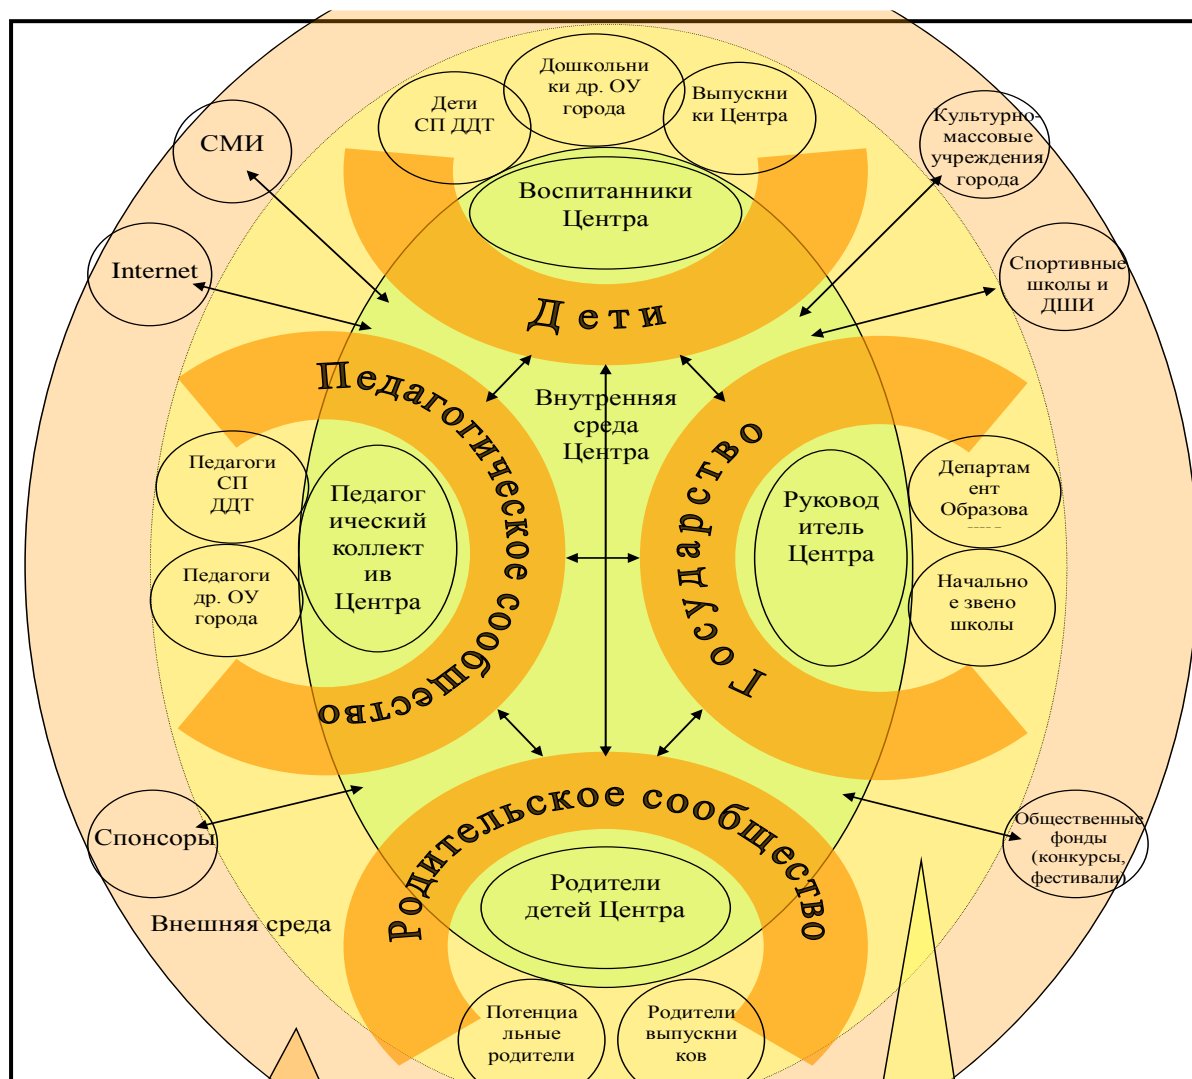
Дети СП ДДТ

Дошкольники др. ОУ города

Выпускники Центра

СМИ

Культурно-массовые учреждения города

Воспитанники Центра

Internet

Спортивные школы и ДШИ

Дети

Педагогическое сообщество

Внутренняя среда Центра

Государство

Педагоги СП ДДТ

Педагогический коллектив Центра

Руководитель Центра

Департамент Образования

Педагоги др. ОУ города

Начальное звено школы

Спонсоры

Родительское сообщество

Общественные фонды (конкурсы, фестивали)

Родители детей Центра

Внешняя среда

Потенциальные родители

Родители выпускников